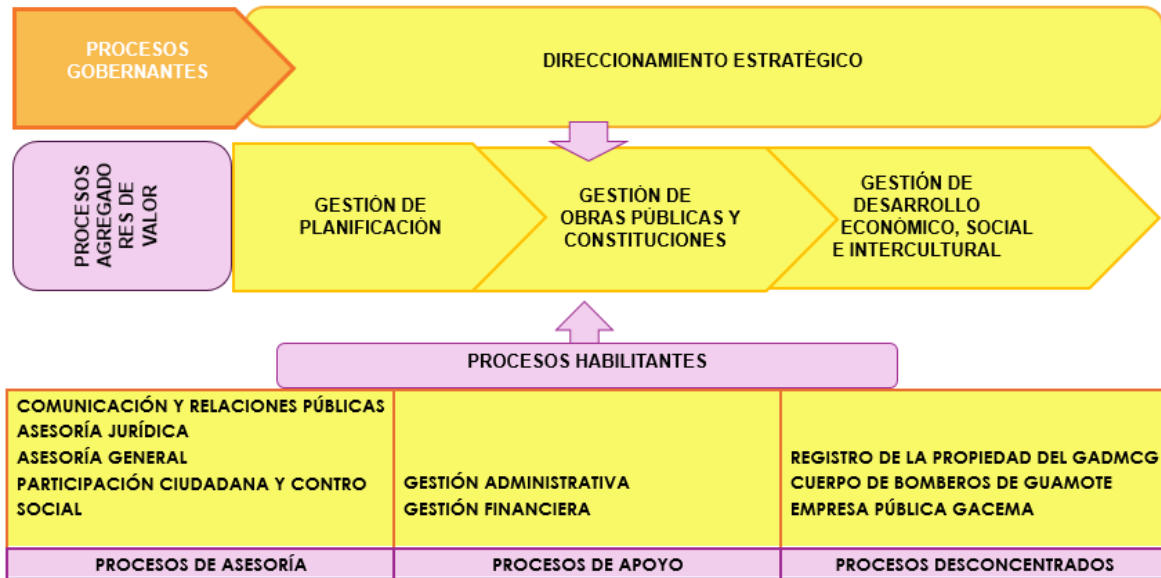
PROCESOS GOBERNANTES

DIRECCIONAMIENTO ESTRATÉGICO

PROCESOS AGREGADORES DE VALOR

GESTIÓN DE PLANIFICACIÓN

GESTIÓN DE OBRAS PÚBLICAS Y CONSTITUCIONES

GESTIÓN DE DESARROLLO ECONÓMICO, SOCIAL E INTERCULTURAL

PROCESOS HABILITANTES

| COMUNICACIÓN Y RELACIONES PÚBLICAS<br>ASESORÍA JURÍDICA<br>ASESORÍA GENERAL<br>PARTICIPACIÓN CIUDADANA Y CONTRO SOCIAL | GESTIÓN ADMINISTRATIVA<br>GESTIÓN FINANCIERA | REGISTRO DE LA PROPIEDAD DEL GADMCG<br>CUERPO DE BOMBEROS DE GUAMOTE<br>EMPRESA PÚBLICA GACEMA |
|---|---|---|
| PROCESOS DE ASESORÍA | PROCESOS DE APOYO | PROCESOS DESCONCENTRADOS |